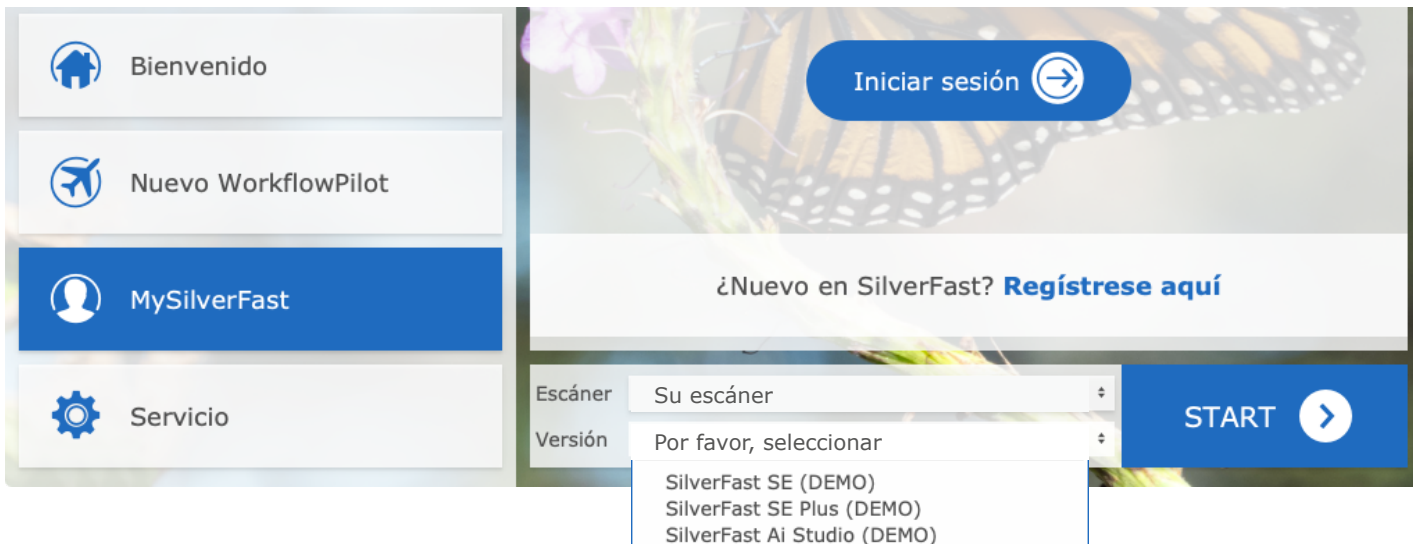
Bienvenido

Nuevo WorkflowPilot

MySilverFast

Servicio

Iniciar sesión

¿Nuevo en SilverFast? Regístrese aquí

Escáner
Su escáner

Versión
Por favor, seleccionar

START

SilverFast SE (DEMO)
SilverFast SE Plus (DEMO)
SilverFast Ai Studio (DEMO)